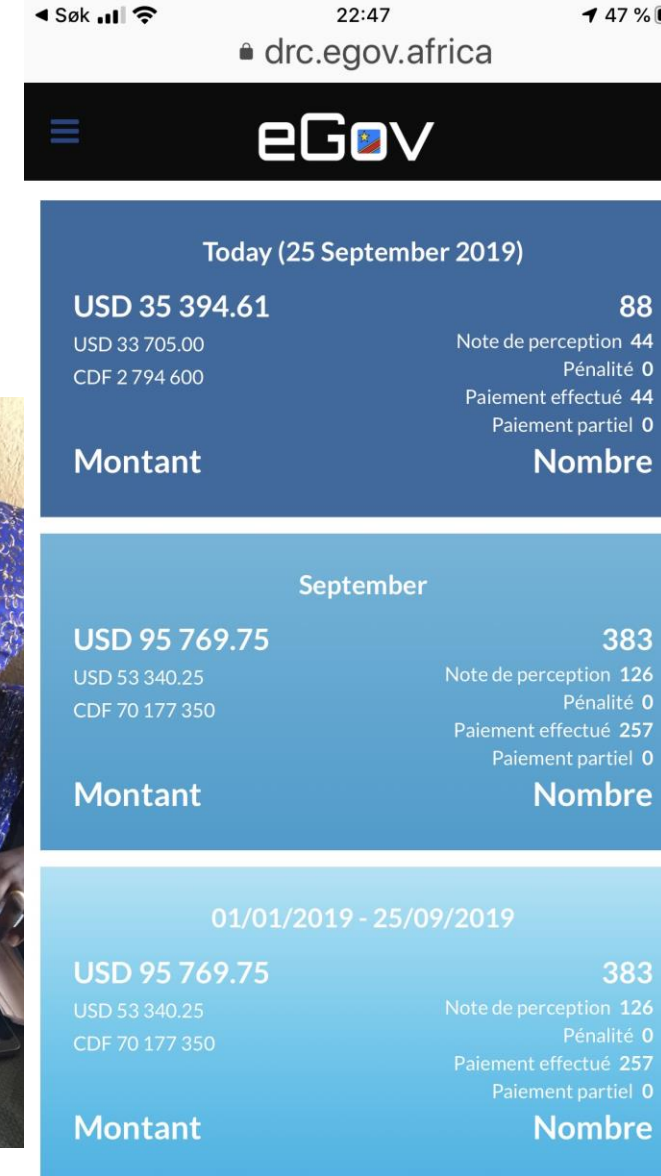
◂ Søk 22:47 47 %
drc.egov.africa

eGov

Today (25 September 2019)

USD 35 394.61
USD 33 705.00
CDF 2 794 600

88
Note de perception 44
Pénalité 0
Paiement effectué 44
Paiement partiel 0

Montant
Nombre

September

USD 95 769.75
USD 53 340.25
CDF 70 177 350

383
Note de perception 126
Pénalité 0
Paiement effectué 257
Paiement partiel 0

Montant
Nombre

01/01/2019 - 25/09/2019

USD 95 769.75
USD 53 340.25
CDF 70 177 350

383
Note de perception 126
Pénalité 0
Paiement effectué 257
Paiement partiel 0

Montant
Nombre